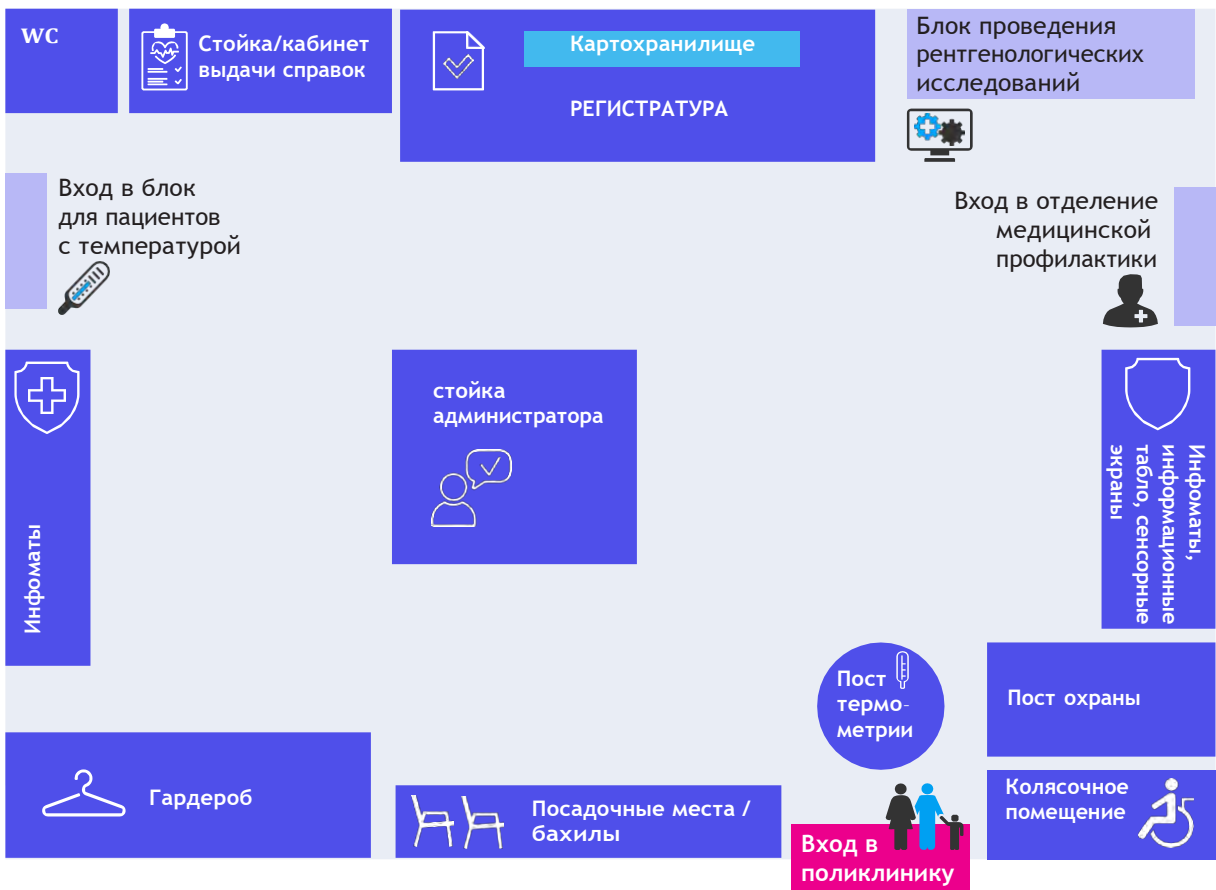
WC

Стойка/кабинет выдачи справок

Картохранилище

РЕГИСТРАТУРА

Блок проведения рентгенологических исследований

Вход в блок для пациентов с температурой

Вход в отделение медицинской профилактики

Инфоматы

стойка администратора

Инфоматы, информационные табло, сенсорные экраны

Пост термометрии

Пост охраны

Гардероб

Посадочные места / бахилы

Колясочное помещение

Вход в поликлинику